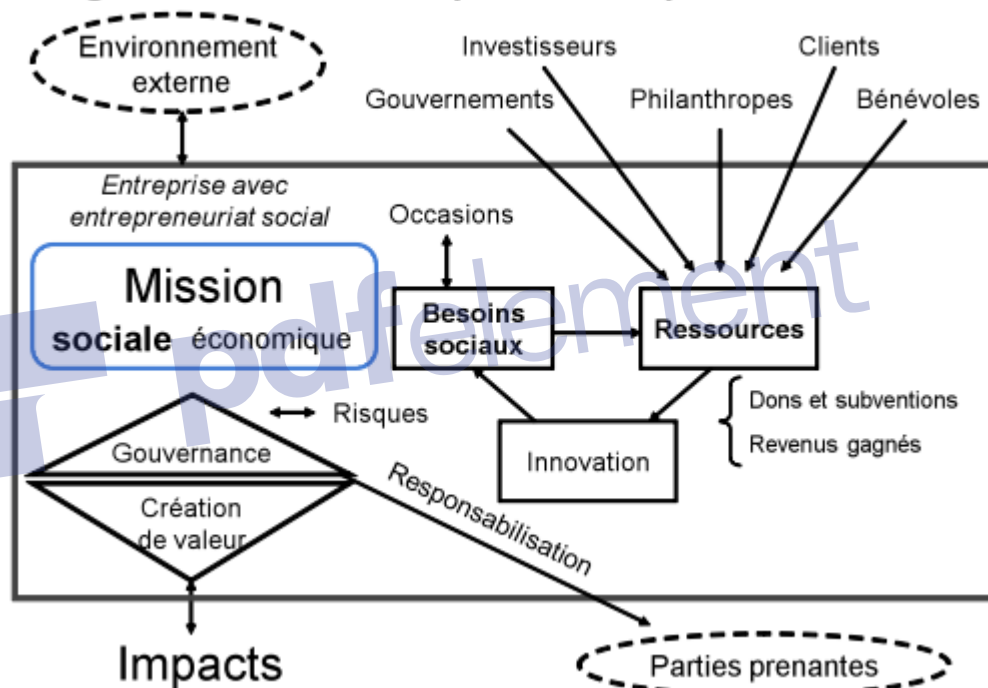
Environnement externe

Investisseurs

Clients

Gouvernements

Philanthropes

Bénévoles

Entreprise avec entrepreneuriat social

Occasions

Mission

sociale économique

Besoins sociaux

Ressources

pdfelement

Risques

Dons et subventions

Revenus gagnés

Gouvernance

Innovation

Création de valeur

Responsabilisation

Impacts

Parties prenantes